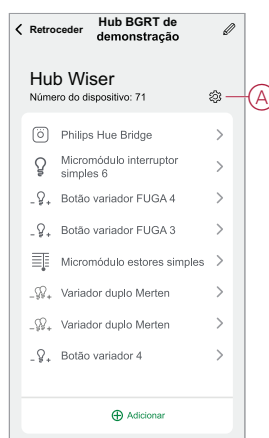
Retroceder

Hub BGRT de demonstração

Hub Wiser

Número do dispositivo: 71

A

Philips Hue Bridge

Micromódulo interruptor simples 6

Botão variador FUGA 4

Botão variador FUGA 3

Micromódulo estores simples

Variador duplo Merten

Variador duplo Merten

Botão variador 4

Adicionar